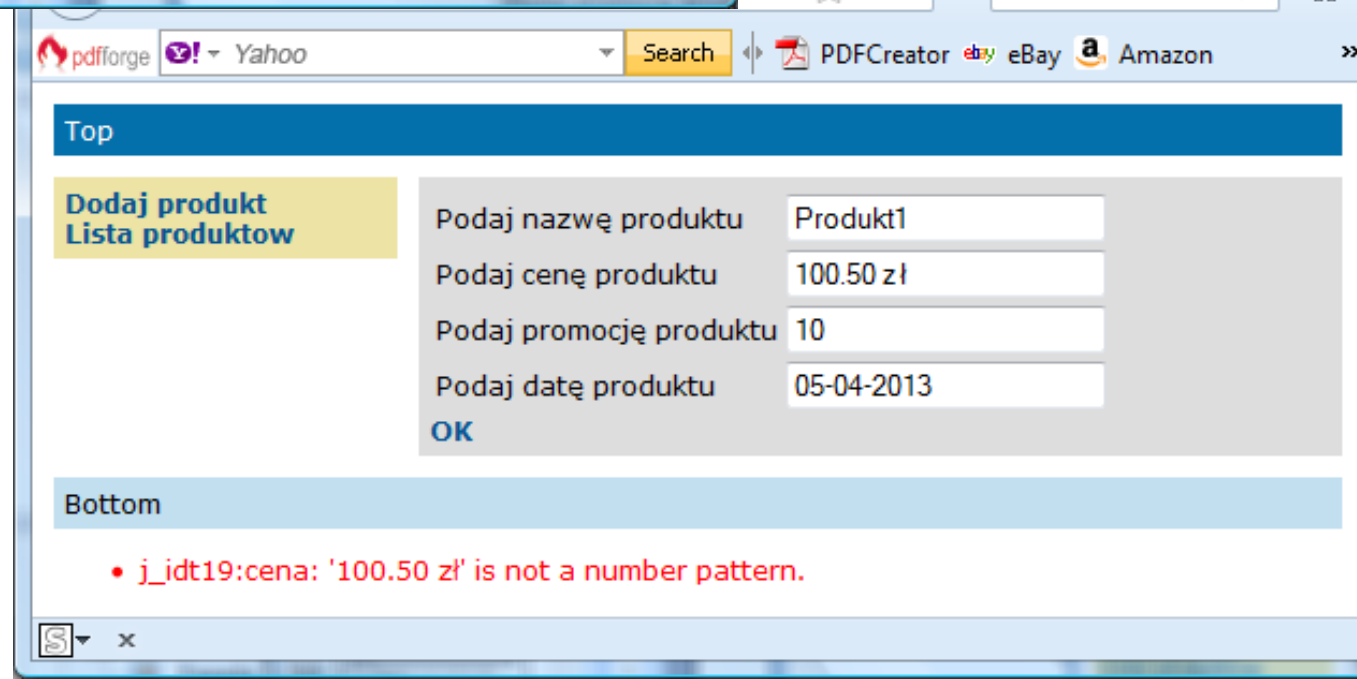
pdfforge Y! Yahoo Search PDFCreator ebay eBay a Amazon »

Top

Dodaj produkt
Lista produktow

| Podaj nazwę produktu | Produkt1 |
|---|---|
| Podaj cenę produktu | 100.50 zł |
| Podaj promocję produktu | 10 |
| Podaj datę produktu | 05-04-2013 |

OK

Bottom

• j_idt19:cena: '100.50 zł' is not a number pattern.

S ×